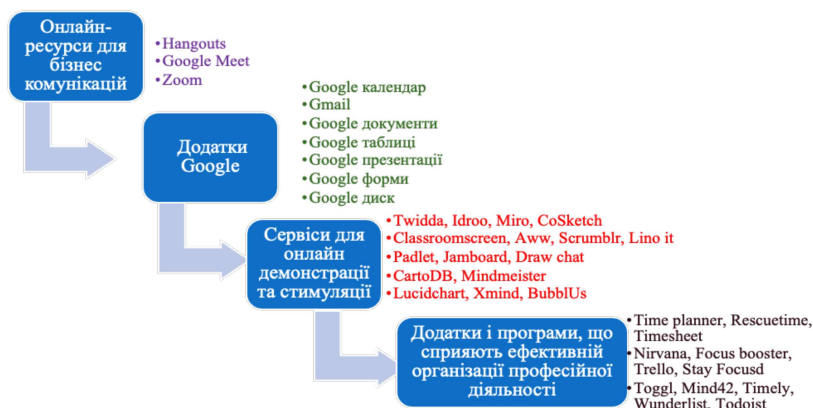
Онлайн-ресурси для бізнес комунікацій

•Hangouts
•Google Meet
•Zoom

Додатки Google

•Google календар
•Gmail
•Google документи
•Google таблиці
•Google презентації
•Google форми
•Google диск

Сервіси для онлайн демонстраці та стимуляції

•Twidda, Idroo, Miro, CoSketch
•Classroomscreen, Aww, Scrumblr, Lino it
•Padlet, Jamboard, Draw chat
•CartoDB, Mindmeister
•Lucidchart, Xmind, BubblUs

Додатки і програми, що сприяють ефективній організації професійної діяльності

•Time planner, Rescuetime, Timesheet
•Nirvana, Focus booster, Trello, Stay Focusd
•Toggl, Mind42, Timely, Wunderlist, Todoist